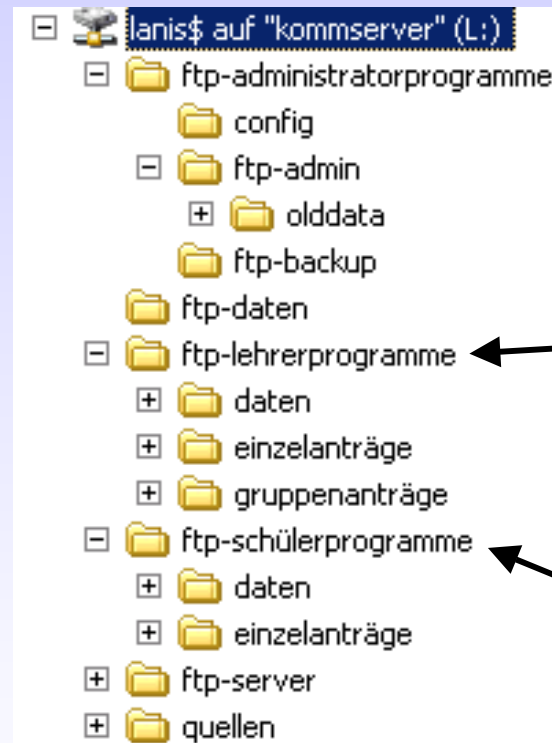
lanis$ auf "kommserver" (L:)
ftp-administratorprogramme
config
ftp-admin
olddata
ftp-backup
ftp-daten
ftp-lehrerprogramme
daten
einzelanträge
gruppenanträge
ftp-schülerprogramme
daten
einzelanträge
ftp-server
quellen